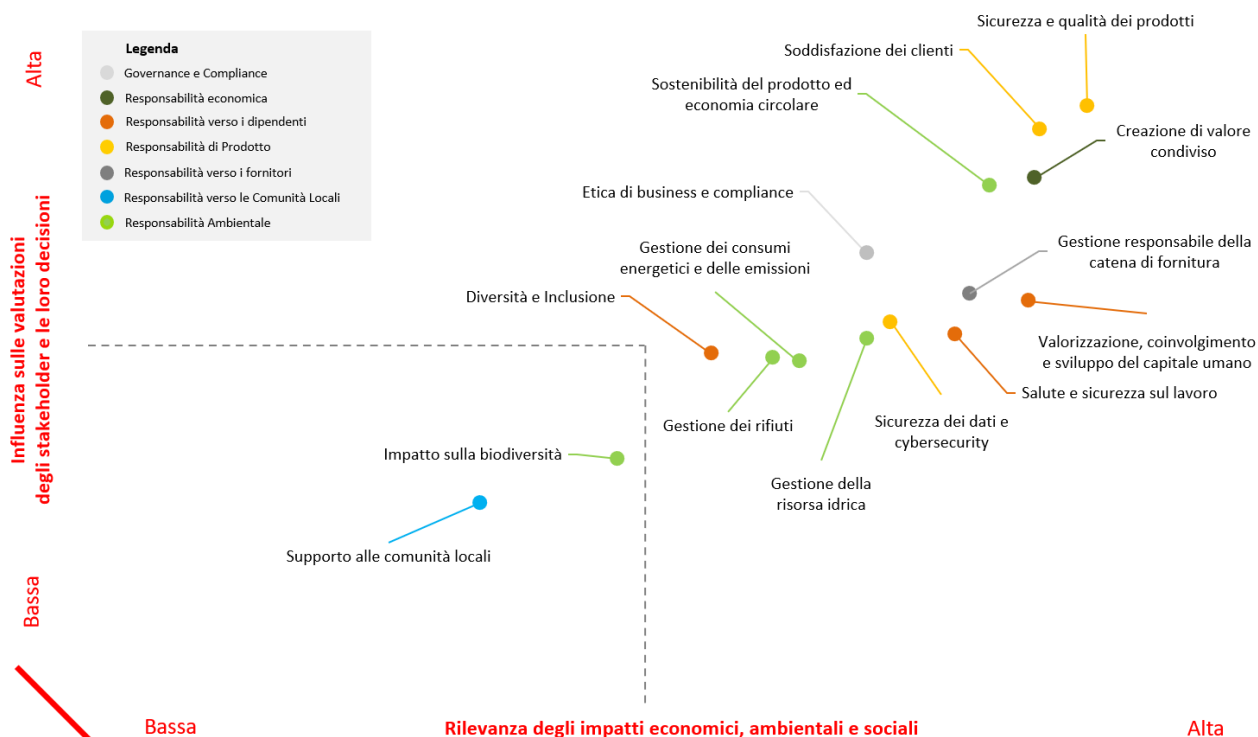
Legenda
Governance e Compliance
Responsabilità economica
Responsabilità verso i dipendenti
Responsabilità di Prodotto
Responsabilità verso i fornitori
Responsabilità verso le Comunità Locali
Responsabilità Ambientale

Alta

Influenza sulle valutazioni degli stakeholder e le loro decisioni

Bassa

Sicurezza e qualità dei prodotti
Soddisfazione dei clienti
Sostenibilità del prodotto ed economia circolare
Creazione di valore condiviso
Etica di business e compliance
Gestione dei consumi energetici e delle emissioni
Gestione responsabile della catena di fornitura
Diversità e Inclusione
Valorizzazione, coinvolgimento e sviluppo del capitale umano
Salute e sicurezza sul lavoro
Gestione dei rifiuti
Sicurezza dei dati e cybersecurity
Impatto sulla biodiversità
Gestione della risorsa idrica
Supporto alle comunità locali

Bassa
Rilevanza degli impatti economici, ambientali e sociali
Alta